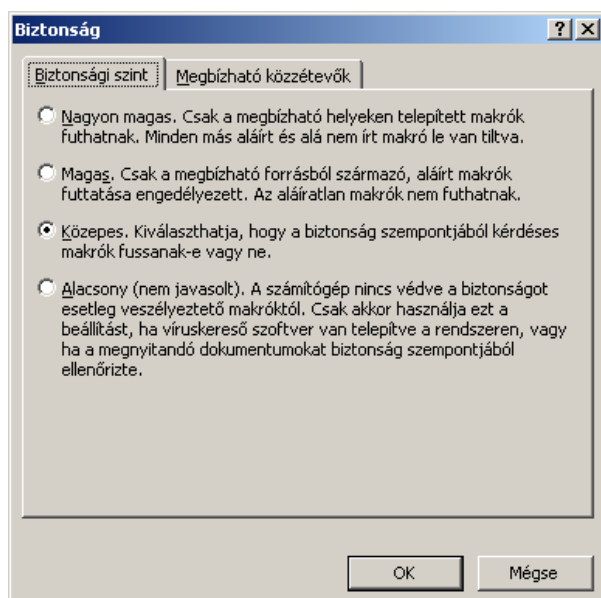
Biztonság

? X

Biztonsági szint | Megbízható közzétevők

Nagyon magas. Csak a megbízható helyeken telepített makrók futhatnak. Minden más aláírt és alá nem írt makró le van tiltva.

Magas. Csak a megbízható forrásból származó, aláírt makrók futtatása engedélyezett. Az aláíratlan makrók nem futhatnak.

Közepes. Kiválaszthatja, hogy a biztonság szempontjából kérdéses makrók fussanak-e vagy ne.

Alacsony (nem javasolt). A számítógép nincs védve a biztonságot esetleg veszélyeztető makróktól. Csak akkor használja ezt a beállítást, ha víruskereső szoftver van telepítve a rendszeren, vagy ha a megnyitandó dokumentumokat biztonság szempontjából ellenőrizte.

OK

Mégse